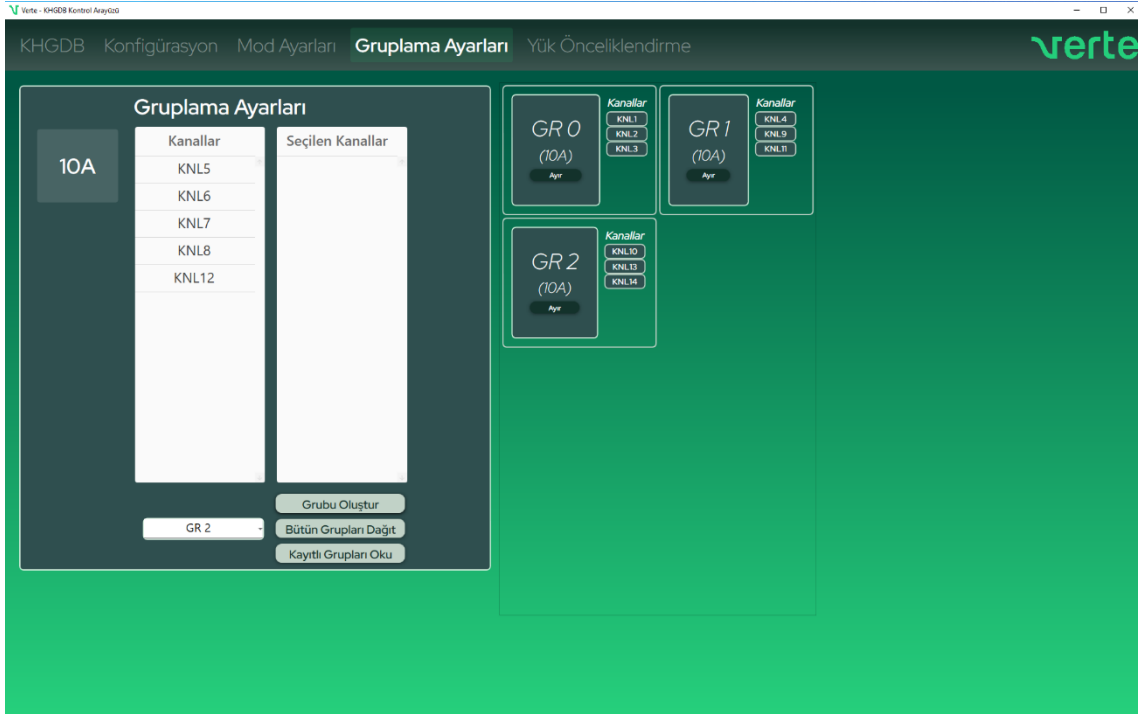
Verte - KHGDB Kontrol Arayüzü

KHGDB Konfigürasyon Mod Ayarları Gruplama Ayarları Yük Önceliklendirme

verte

Gruplama Ayarları

10A

Kanallar
KNL5
KNL6
KNL7
KNL8
KNL12

Seçilen Kanallar

GR 2

Grubu Oluştur
Bütün Grupları Dağıt
Kayıtlı Grupları Oku

GR 0
(10A)
Ayır
Kanallar
KNL1
KNL2
KNL3

GR 1
(10A)
Ayır
Kanallar
KNL4
KNL9
KNL11

GR 2
(10A)
Ayır
Kanallar
KNL10
KNL13
KNL14